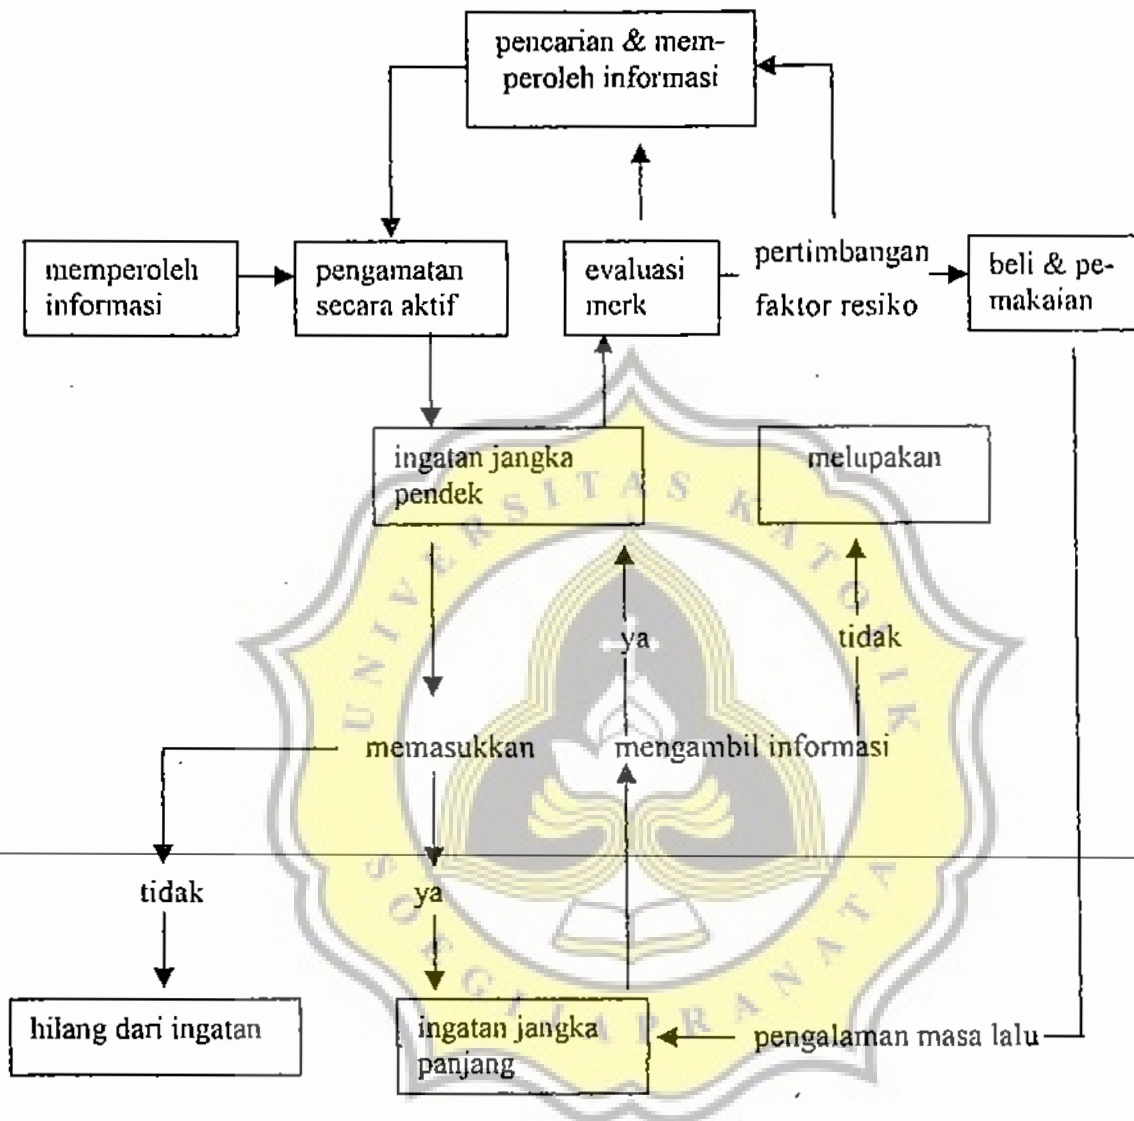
pencarian & memperoleh informasi

memperoleh informasi

pengamatan secara aktif

evaluasi merk

pertimbangan faktor resiko

beli & pemakaian

ingatan jangka pendek

melupakan

ya

tidak

memasukkan

mengambil informasi

tidak

ya

hilang dari ingatan

ingatan jangka panjang

pengalaman masa lalu

UNIVERSITAS KATOLIK SOEGIJAPRANATA